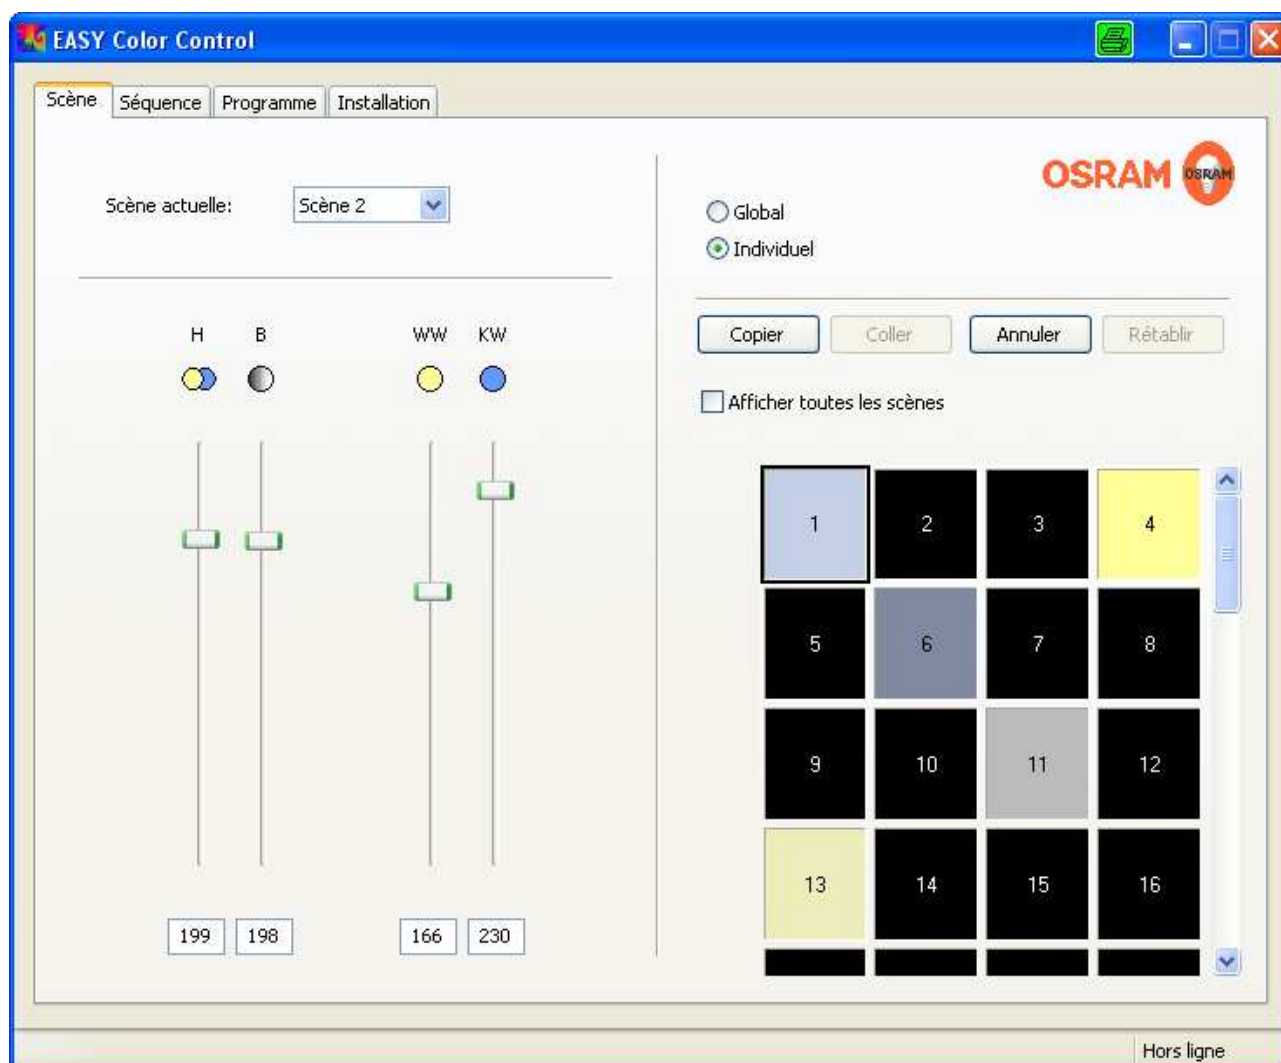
EASY Color Control

Scène | Séquence | Programme | Installation

Scène actuelle: Scène 2

H B WW KW

199 198 166 230

OSRAM OSRAM

Global
Individuel

Copier Coller Annuler Rétablir

Afficher toutes les scènes

1 2 3 4
5 6 7 8
9 10 11 12
13 14 15 16

Hors ligne